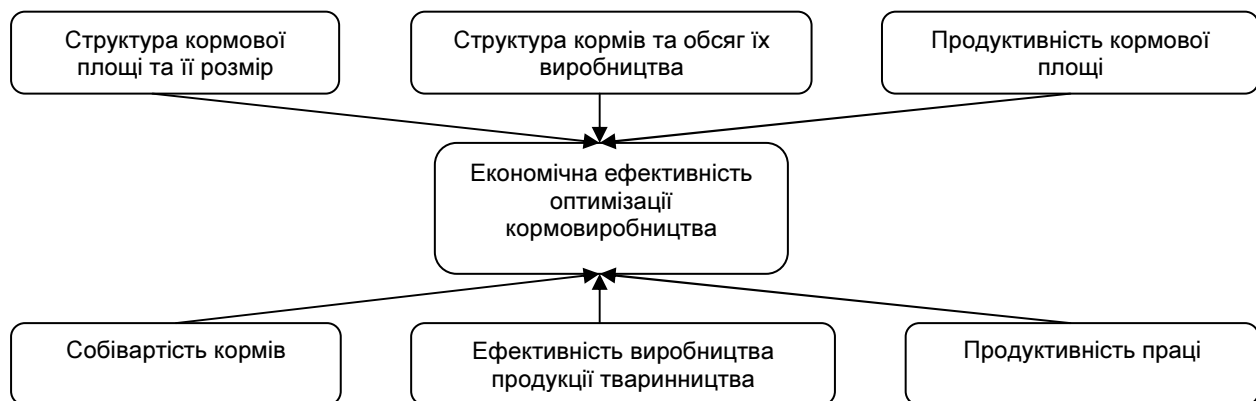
Структура кормової площі та її розмір

Структура кормів та обсяг їх виробництва

Продуктивність кормової площі

Економічна ефективність оптимізації кормовиробництва

Собівартість кормів

Ефективність виробництва продукції тваринництва

Продуктивність праці